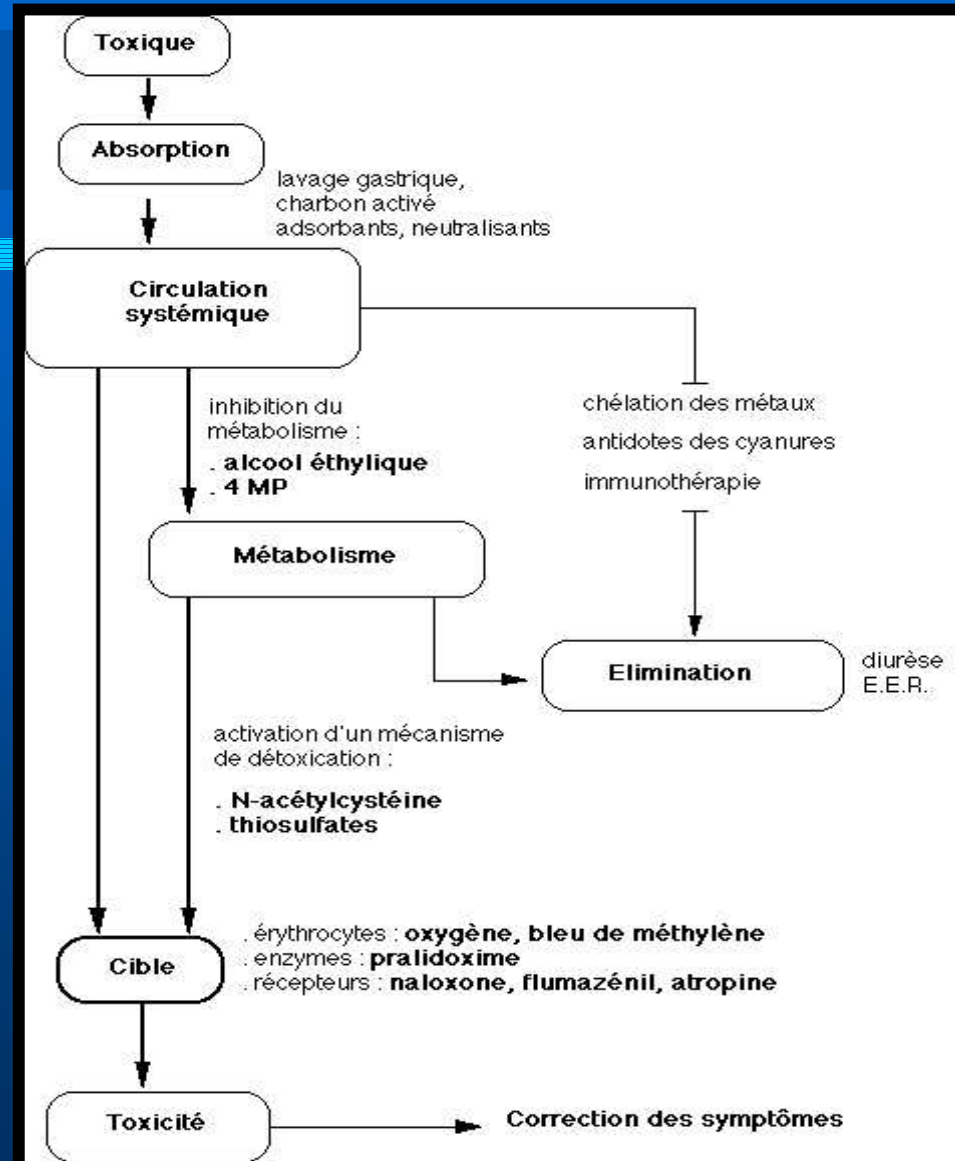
Toxique

Absorption

lavage gastrique,
charbon activé
adsorbants, neutralisants

Circulation systémique

inhibition du métabolisme :
. alcool éthylique
. 4 MP

chélation des métaux
antidotes des cyanures
immunothérapie

Métabolisme

Elimination

diurèse
E.E.R.

activation d'un mécanisme de détoxication :

. N-acétylcystéine
. thiosulfates

Cible

. érythrocytes : oxygène, bleu de méthylène
. enzymes : pralidoxime
. récepteurs : naloxone, flumazénil, atropine

Toxicité

Correction des symptômes